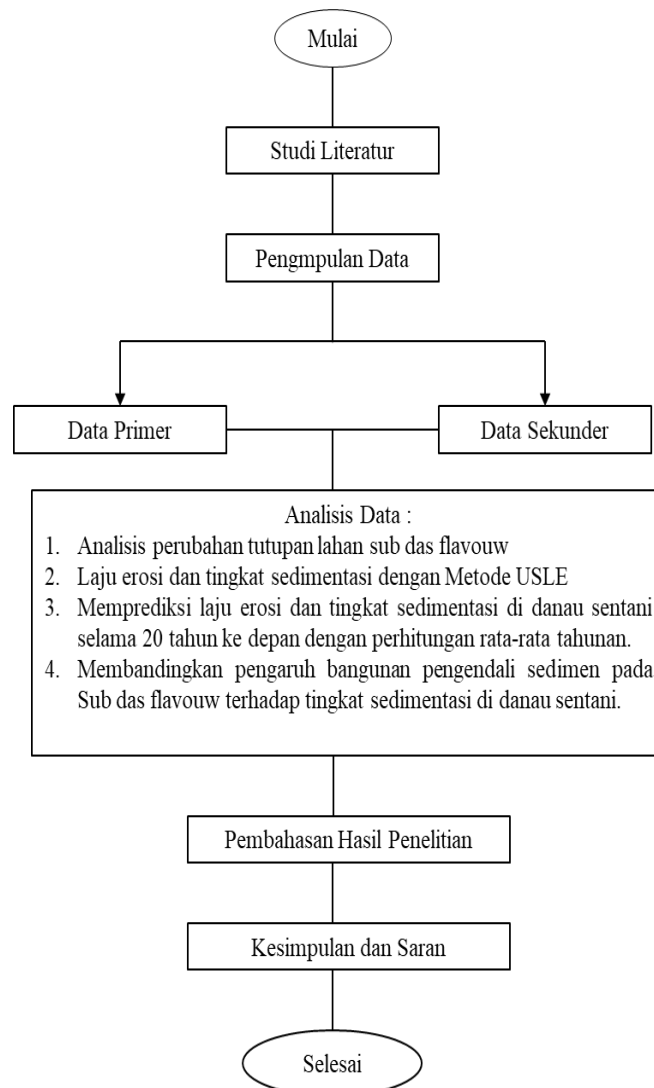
Mulai

Studi Literatur

Pengmpulan Data

Data Primer

Data Sekunder

Analisis Data :

1. Analisis perubahan tutupan lahan sub das flavouw
2. Laju erosi dan tingkat sedimentasi dengan Metode USLE
3. Memprediksi laju erosi dan tingkat sedimentasi di danau sentani selama 20 tahun ke depan dengan perhitungan rata-rata tahunan.
4. Membandingkan pengaruh bangunan pengendali sedimen pada Sub das flavouw terhadap tingkat sedimentasi di danau sentani.

Pembahasan Hasil Penelitian

Kesimpulan dan Saran

Selesai